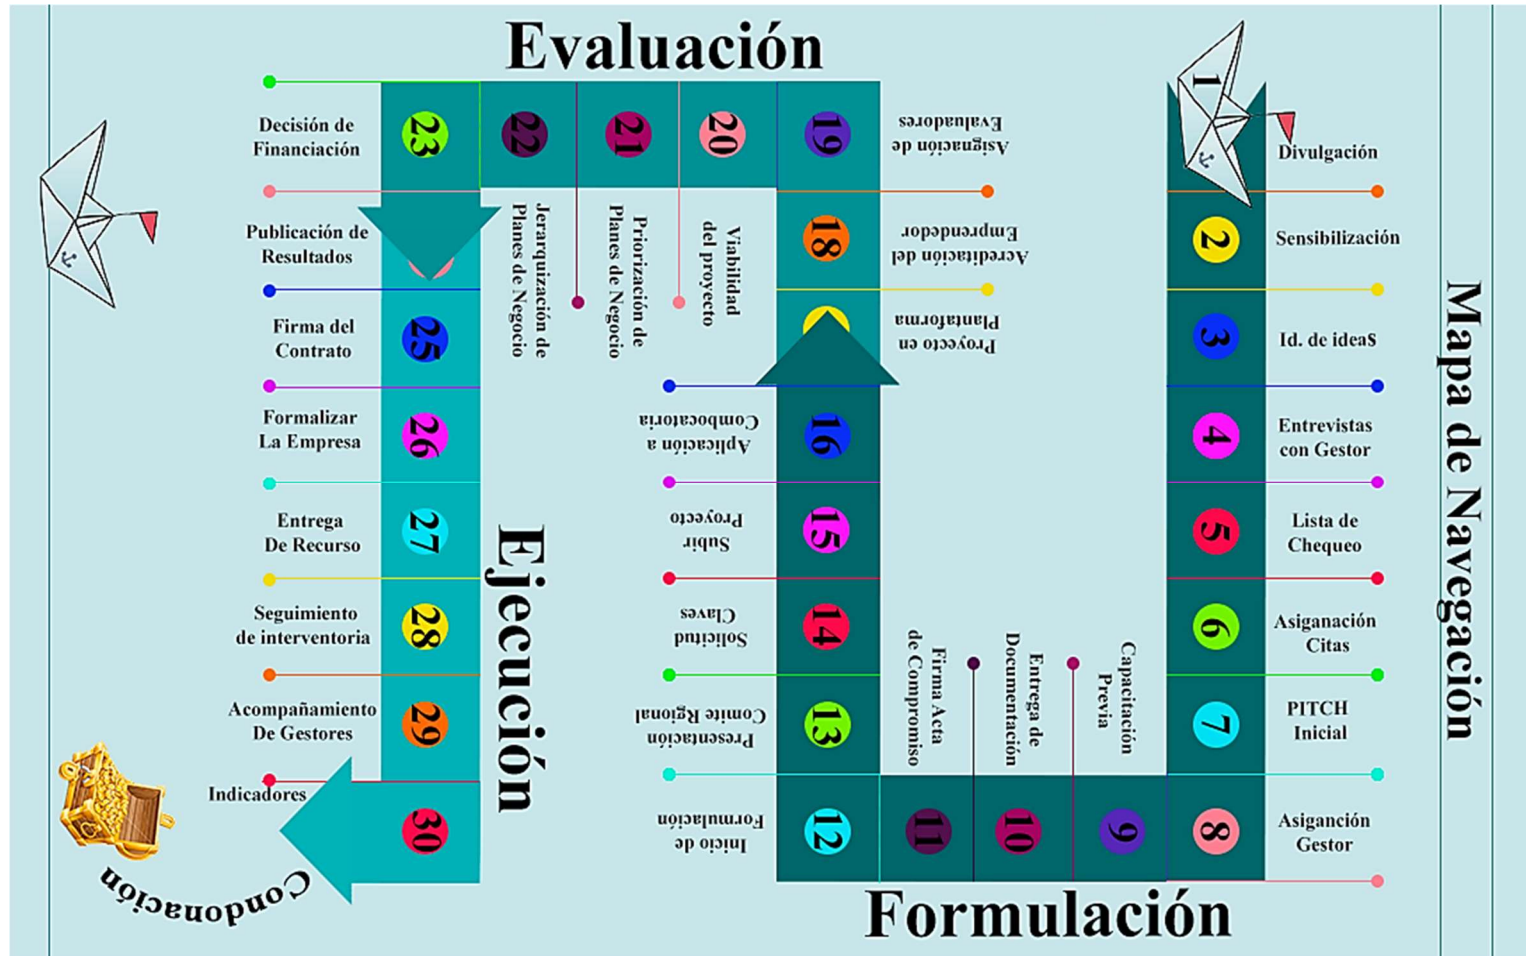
Evaluación

Mapa de Navegación

1 Divulgación
2 Sensibilización
3 Id. de ideaS
4 Entrevistas con Gestor
5 Lista de Chequeo
6 Asiganación Citas
7 PITCH Inicial
8 Asigancion Gestor
9 Capacitación Previa
10 Entrega de Documentación
11 Firma Acta de Compromiso
12 Inicio de Formulación
13 Presentación Comite Regional
14 Solicitud Claves
15 Subir Proyecto
16 Aplicación a Comboratoria
Proyecto en Plataforma
18 Acreditación del Emprendedor
19 Asignación de Evaluadores
20 Viabilidad del proyecto
21 Priorización de Planes de Negocio
22 Jerarquización de Planes de Negocio
23 Decisión de Financiación
Publicación de Resultados
25 Firma del Contrato
26 Formalizar La Empresa
27 Entrega De Recurso
28 Seguimiento de interventoria
29 Acompañamiento De Gestores
30 Indicadores

Ejecución

Formulación

Condonación